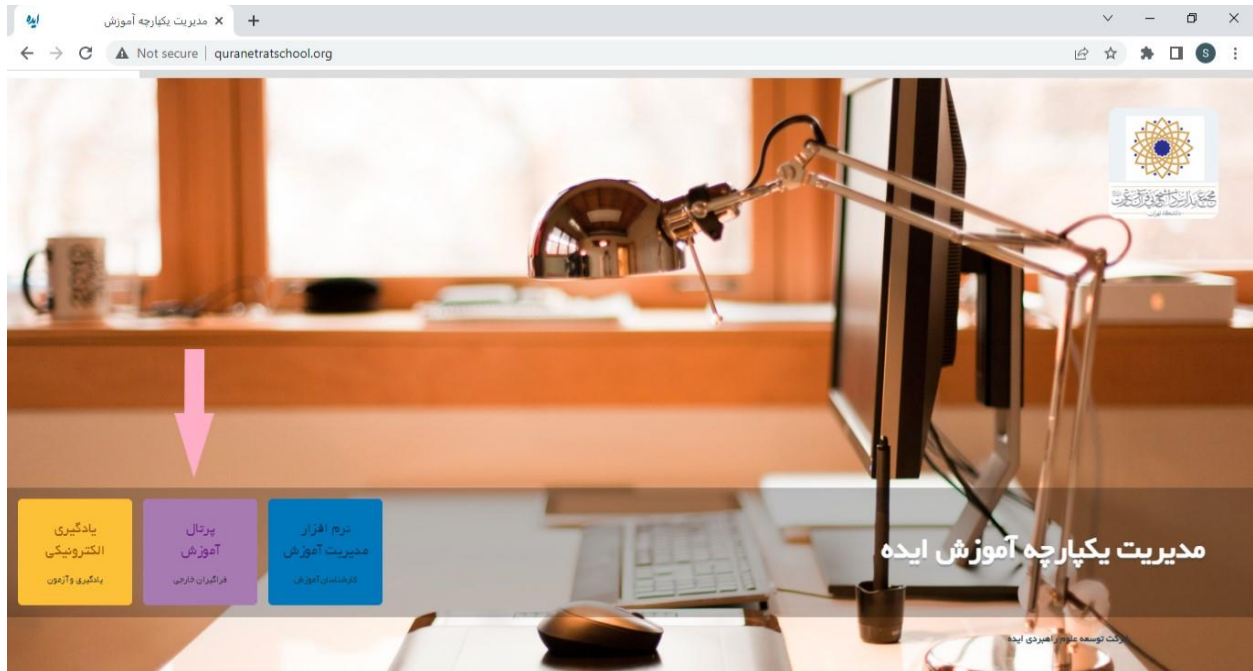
مدیریت یکپارچه آموزش ×
+
Not secure | quranetratschool.org
S

دانشگاه تهران

یادگیری الکترونیکی
یادگیری و آزمون

پرتال آموزش
فراگیران خارجی

نرم افزار مدیریت آموزش
کارشناسان آموزش

مدیریت یکپارچه آموزش ایده

شرکت توسعه علوم راهبردی ایده